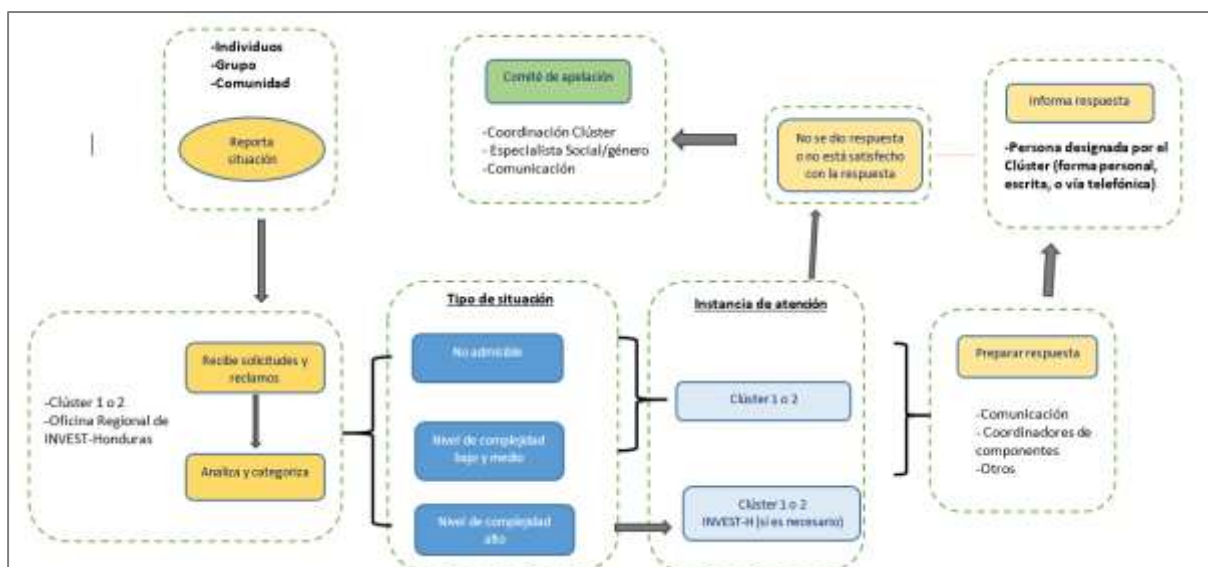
-Individuos
-Grupo
-Comunidad

Reporta situación

Comité de apelación

-Coordinación Clúster
- Especialista Social/género
-Comunicación

No se dio respuesta o no está satisfecho con la respuesta

Informa respuesta

-Persona designada por el Clúster (forma personal, escrita, o vía telefónica)

-Clúster 1 o 2
-Oficina Regional de INVEST-Honduras

Recibe solicitudes y reclamos

Analiza y categoriza

Tipo de situación

No admisible

Nivel de complejidad bajo y medio

Nivel de complejidad alto

Instancia de atención

Clúster 1 o 2

Clúster 1 o 2
INVEST-H (si es necesario)

Preparar respuesta

-Comunicación
- Coordinadores de componentes
-Otros